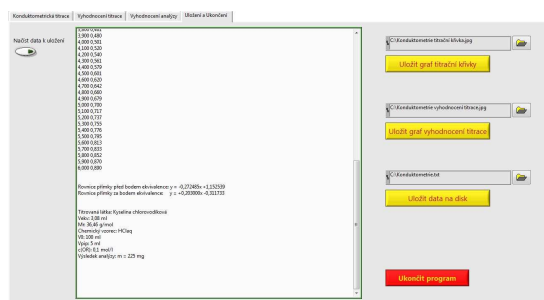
Konduktometrická titrace | Vyhodnocení titrace | Vyhodnocení analýzy | Uložení a Ukončení

Načíst data k uložení

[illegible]
3,900 0,480
4,000 0,501
4,100 0,520
4,200 0,540
4,300 0,561
4,400 0,579
4,500 0,601
4,600 0,620
4,700 0,642
4,800 0,660
4,900 0,679
5,000 0,700
5,100 0,717
5,200 0,737
5,300 0,755
5,400 0,776
5,500 0,795
5,600 0,813
5,700 0,833
5,800 0,852
5,900 0,870
6,000 0,880

Rovnice přímky před bodem ekvivalence: y = -0,272485x +1,152539
Rovnice přímky za bodem ekvivalence: y = +0,203000x -0,311733

Titrovaná látka: Kyselina chlorovodíková
Veko: 3,08 ml
Mr: 36,46 g/mol
Chemický vzorec: HClaq
Vt: 100 ml
Vpip: 5 ml
c(OH): 0,1 mol/l
Výsledek analýzy: m = 225 mg

C:\Konduktometrie titrační křivka.jpg
Uložit graf titrační křivky

C:\Konduktometrie vyhodnocení titrace.jpg
Uložit graf vyhodnocení titrace

C:\Konduktometrie.txt
Uložit data na disk

Ukončit program